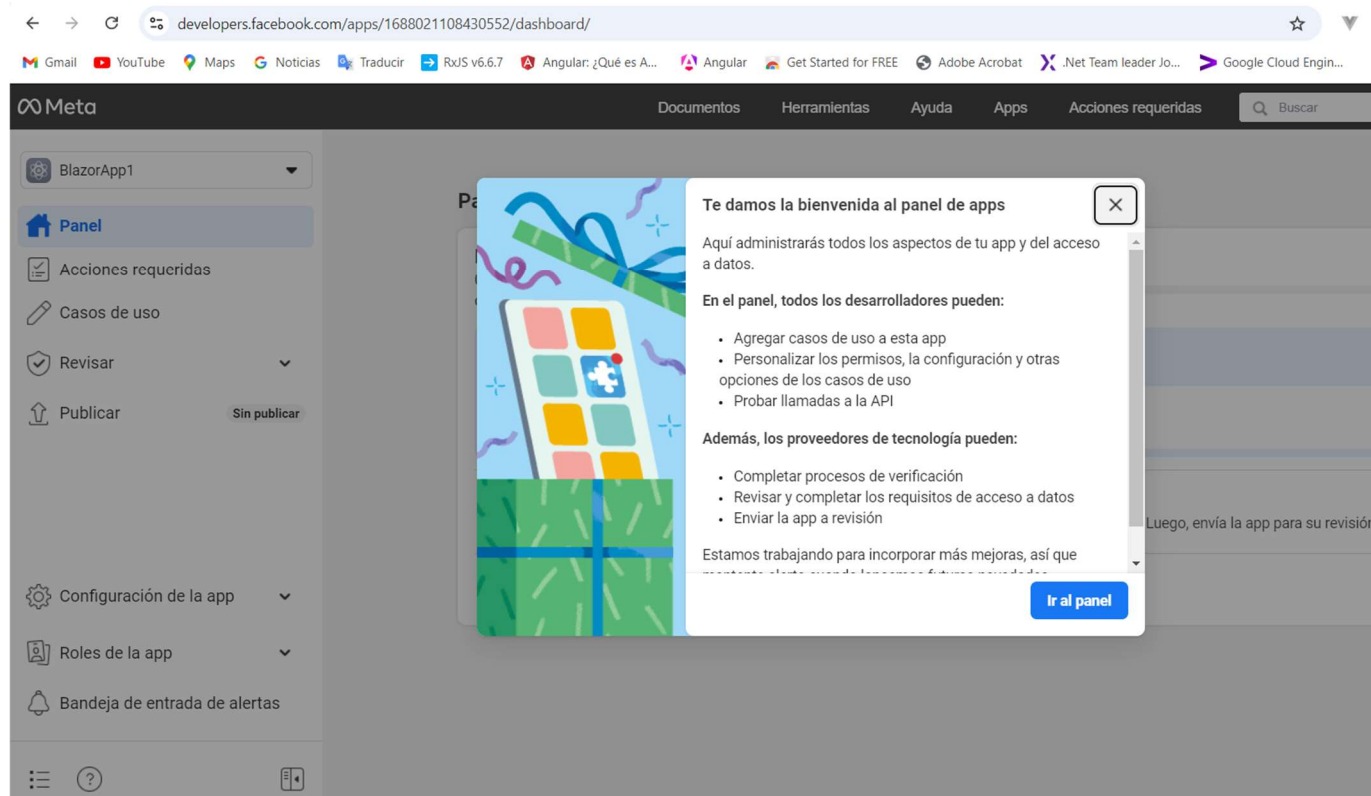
developers.facebook.com/apps/1688021108430552/dashboard/

Gmail YouTube Maps Noticias Traducir RxJS v6.6.7 Angular: ¿Qué es A... Angular Get Started for FREE Adobe Acrobat .Net Team leader Jo... Google Cloud Engin...

Meta

Documentos Herramientas Ayuda Apps Acciones requeridas Buscar

BlazorApp1

Panel

Acciones requeridas

Casos de uso

Revisar

Publicar Sin publicar

Configuración de la app

Roles de la app

Bandeja de entrada de alertas

Pa

Luego, envía la app para su revisión

Te damos la bienvenida al panel de apps

Aquí administrarás todos los aspectos de tu app y del acceso a datos.

En el panel, todos los desarrolladores pueden:

- Agregar casos de uso a esta app
- Personalizar los permisos, la configuración y otras opciones de los casos de uso
- Probar llamadas a la API

Además, los proveedores de tecnología pueden:

- Completar procesos de verificación
- Revisar y completar los requisitos de acceso a datos
- Enviar la app a revisión

Estamos trabajando para incorporar más mejoras, así que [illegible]

Ir al panel